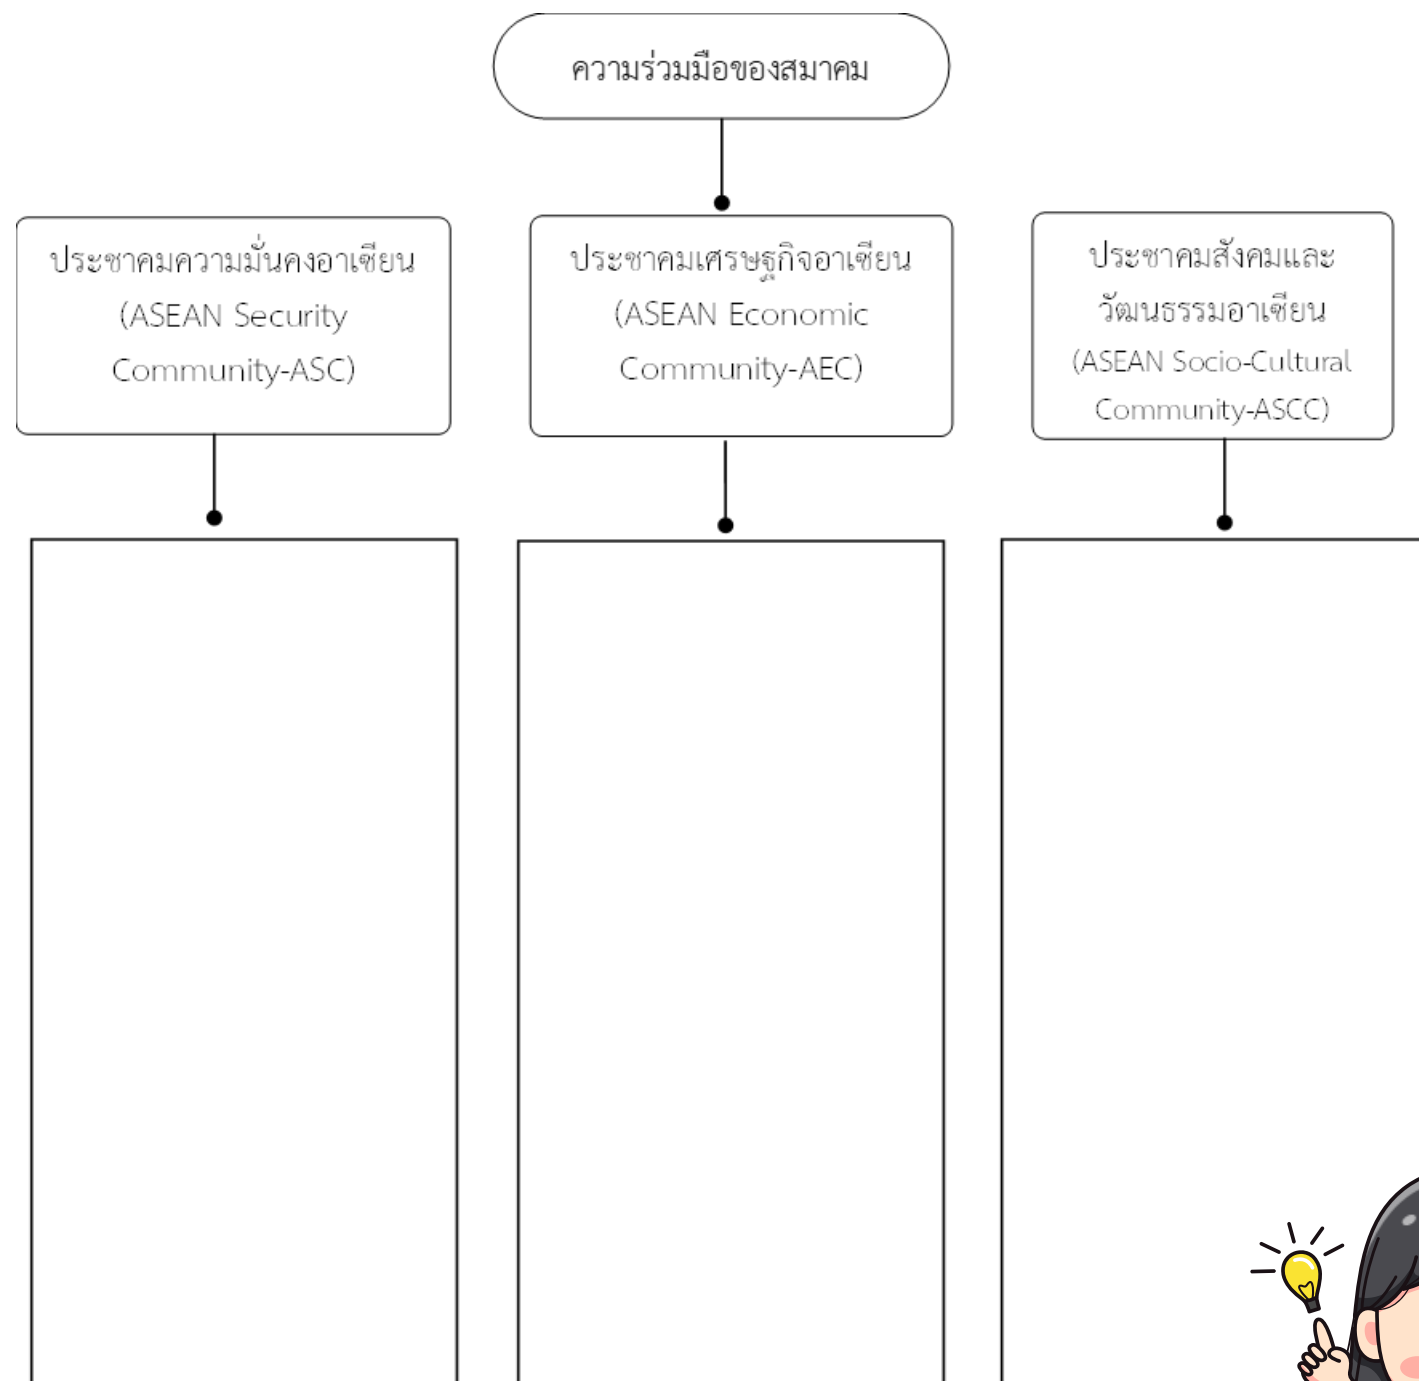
ความร่วมมือของสมาคม

ประชาคมความมั่นคงอาเซียน (ASEAN Security Community-ASC)

ประชาคมเศรษฐกิจอาเซียน (ASEAN Economic Community-AEC)

ประชาคมสังคมและวัฒนธรรมอาเซียน (ASEAN Socio-Cultural Community-ASCC)